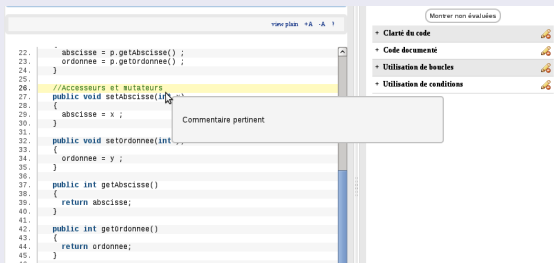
view plain +A -A ?

22. abscisse = p.getAbscisse() ;
23. ordonnee = p.getOrdonnee() ;
24. }
25.
26. //Accesseurs et mutateurs
27. public void setAbscisse(in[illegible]
28. {
29. abscisse = x ;
30. }
31.
32. public void setOrdonnee(int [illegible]
33. {
34. ordonnee = y ;
35. }
36.
37. public int getAbscisse()
38. {
39. return abscisse;
40. }
41.
42. public int getOrdonnee()
43. {
44. return ordonnee;
45. }

Commentaire pertinent

Montrer non évaluées

+ Clarté du code
+ Code documenté
+ Utilisation de boucles
+ Utilisation de conditions